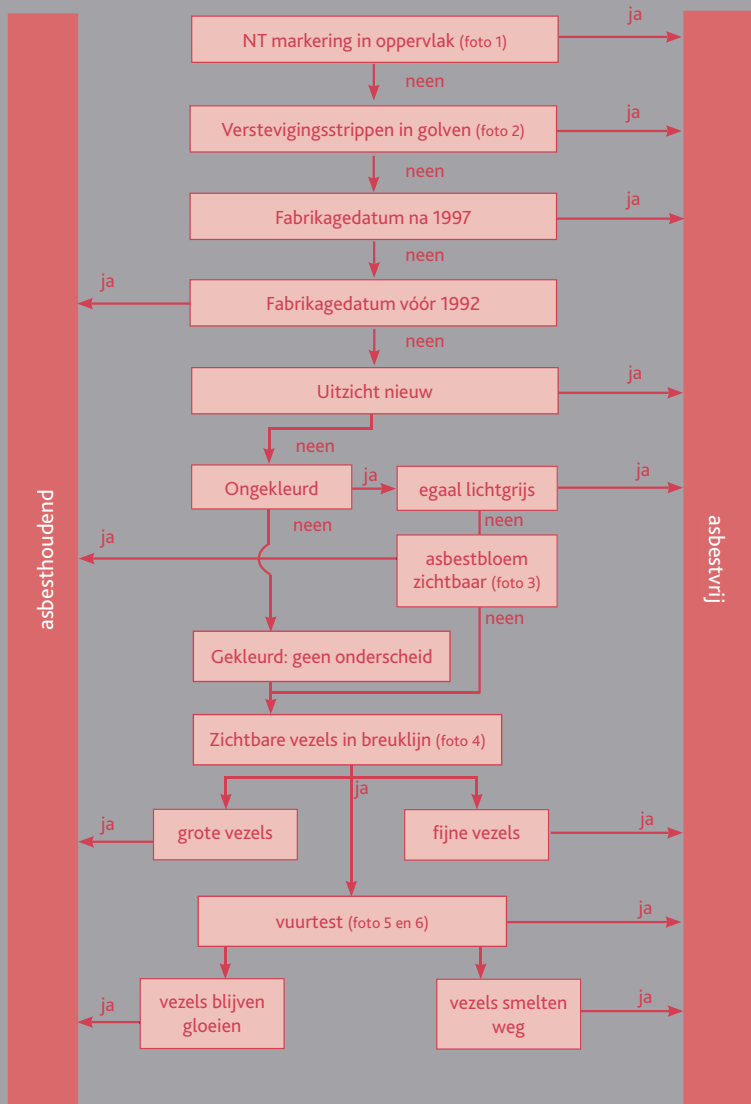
asbesthoudend

NT markering in oppervlak (foto 1)
ja
neen
Verstevigingsstrippen in golven (foto 2)
ja
neen
Fabrikagedatum na 1997
ja
neen
ja
Fabrikagedatum vóór 1992
neen
Uitzicht nieuw
ja
neen
Ongekleurd
ja
egaal lichtgrijs
ja
neen
neen
ja
asbestbloem zichtbaar (foto 3)
neen
Gekleurd: geen onderscheid
Zichtbare vezels in breuklijn (foto 4)
ja
ja
grote vezels
fijne vezels
ja
vuurtest (foto 5 en 6)
ja
ja
vezels blijven gloeien
vezels smelten weg
ja

asbestvrij